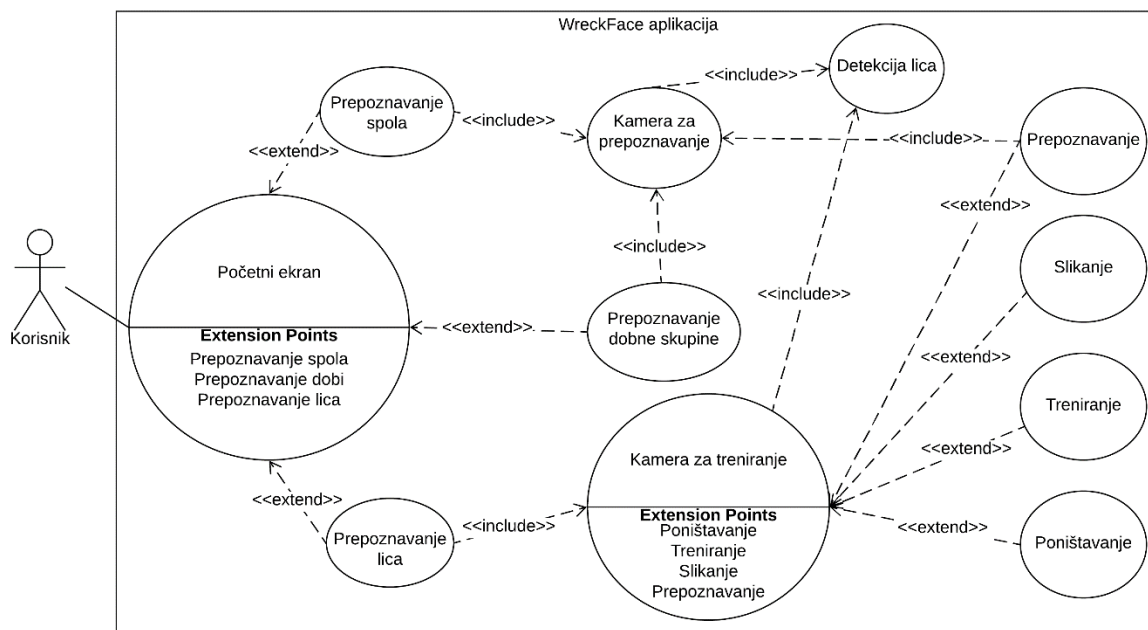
WreckFace aplikacija

Prepoznavanje spola

<<include>>

Detekcija lica

<<include>>

Kamera za prepoznavanje

<<include>>

Prepoznavanje

<<extend>>

<<extend>>

<<include>>

Korisnik

Početni ekran

Extension Points
Prepoznavanje spola
Prepoznavanje dobi
Prepoznavanje lica

<<include>>

<<extend>>

Prepoznavanje dobne skupine

Slikanje

<<extend>>

Treniranje

<<extend>>

Kamera za treniranje

<<extend>>

<<include>>

Prepoznavanje lica

Extension Points
Poništavanje
Treniranje
Slikanje
Prepoznavanje

<<extend>>

Poništavanje